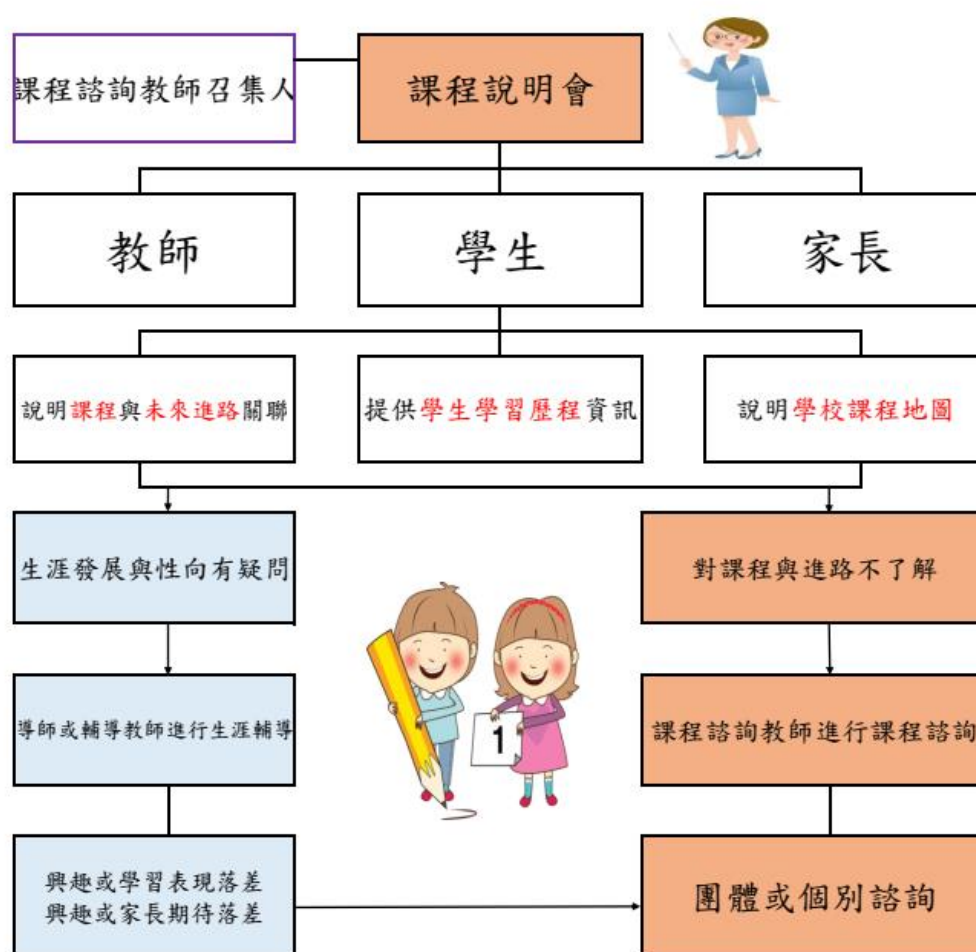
課程諮詢教師召集人

課程說明會

教師

學生

家長

說明課程與未來進路關聯

提供學生學習歷程資訊

說明學校課程地圖

生涯發展與性向有疑問

對課程與進路不了解

1

導師或輔導教師進行生涯輔導

課程諮詢教師進行課程諮詢

興趣或學習表現落差
興趣或家長期待落差

團體或個別諮詢